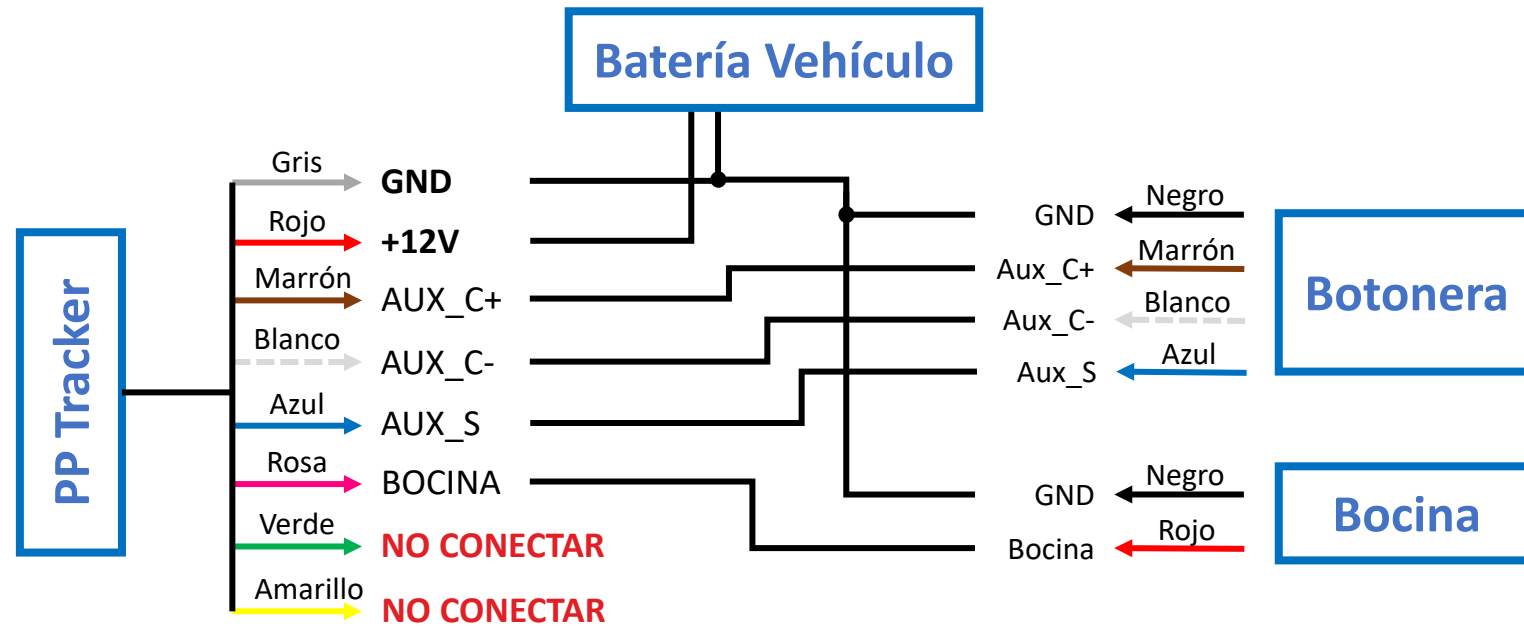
Batería Vehículo

PP Tracker

Gris
GND
Rojo
+12V
Marrón
AUX_C+
Blanco
AUX_C-
Azul
AUX_S
Rosa
BOCINA
Verde
NO CONECTAR
Amarillo
NO CONECTAR

GND
Negro
Aux_C+
Marrón
Aux_C-
Blanco
Aux_S
Azul

Botonera

GND
Negro
Bocina
Rojo

Bocina